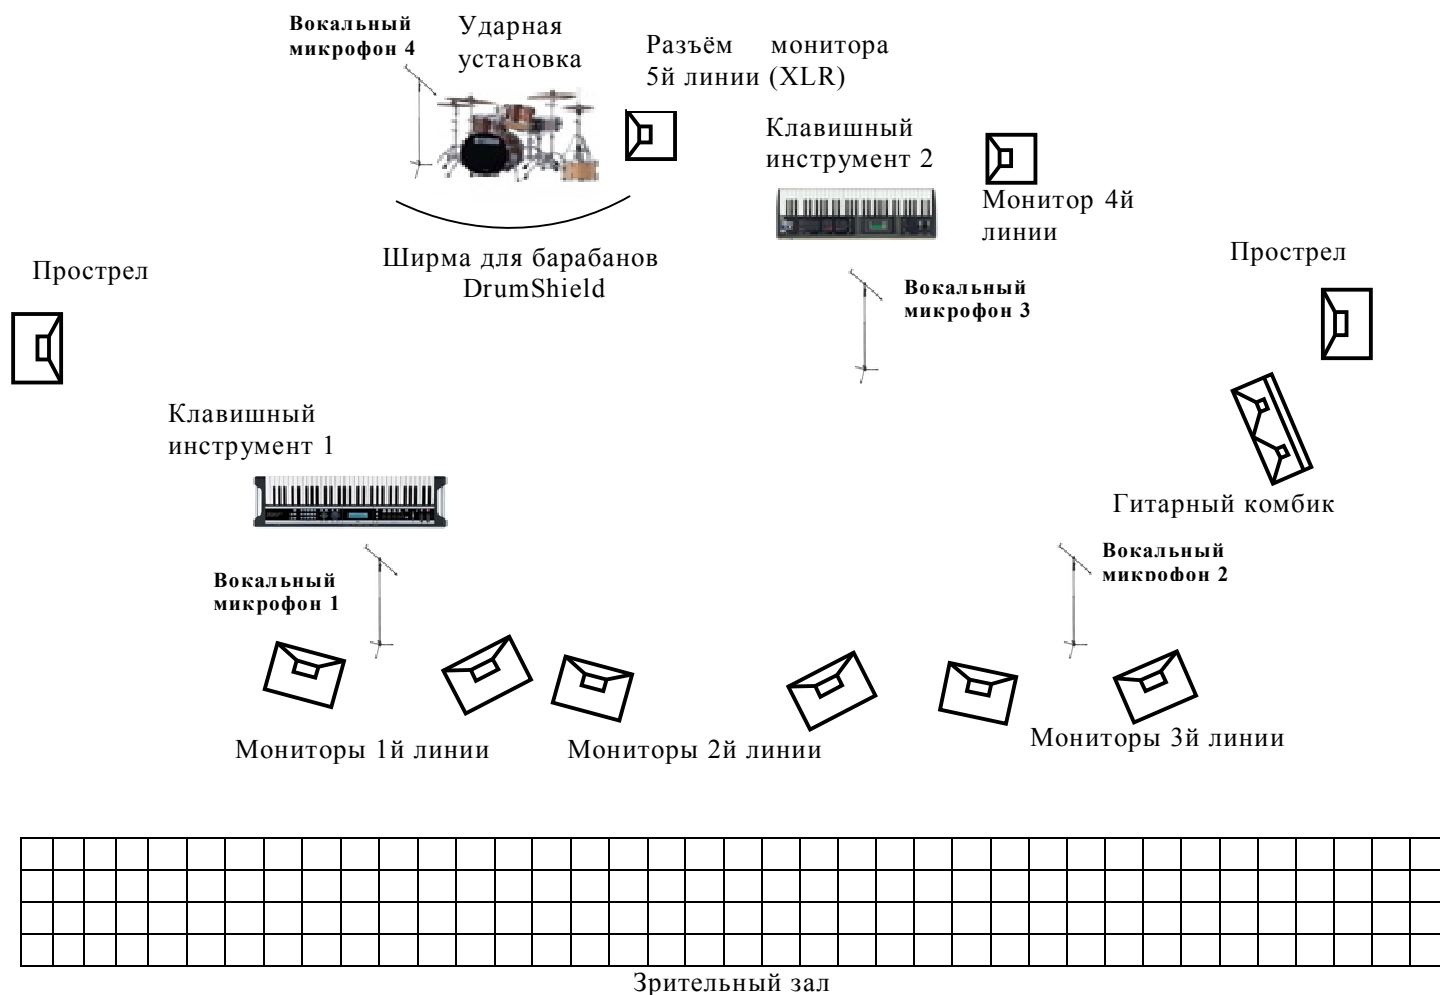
Вокальный микрофон 4

Ударная установка

Разъём монитора 5й линии (XLR)

Клавишный инструмент 2

Монитор 4й линии

Ширма для барабанов DrumShield

Прострел

Вокальный микрофон 3

Прострел

Клавишный инструмент 1

Гитарный комбик

Вокальный микрофон 1

Вокальный микрофон 2

Мониторы 1й линии

Мониторы 2й линии

Мониторы 3й линии

Зрительный зал